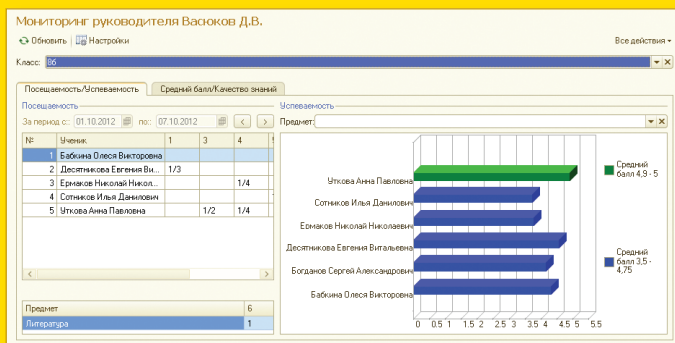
Мониторинг руководителя Васюков Д.В.

Обновить | Настройки

Все действия

Класс: 8б

Посещаемость/Успеваемость | Средний балл/Качество знаний

Посещаемость

За период с: 01.10.2012 по: 07.10.2012

| № | Ученик | 1 | 3 | 4 |
|---|---|---|---|---|
| 1 | Бабкина Олеся Викторовна | | | |
| 2 | Десятникова Евгения Ви... | 1/3 | | |
| 3 | Ермаков Николай Никол... | | | 1/4 |
| 4 | Сотников Илья Данилович | | | |
| 5 | Уткова Анна Павловна | | 1/2 | 1/4 |

| Предмет | 6 |
|---|---|
| Литература | 1 |

Успеваемость

Предмет:

Уткова Анна Павловна
Сотников Илья Данилович
Ермаков Николай Николаевич
Десятникова Евгения Витальевна
Богданов Сергей Александрович
Бабкина Олеся Викторовна

0 0.5 1 1.5 2 2.5 3 3.5 4 4.5 5 5.5

Средний балл 4,9 - 5

Средний балл 3,5 - 4,75